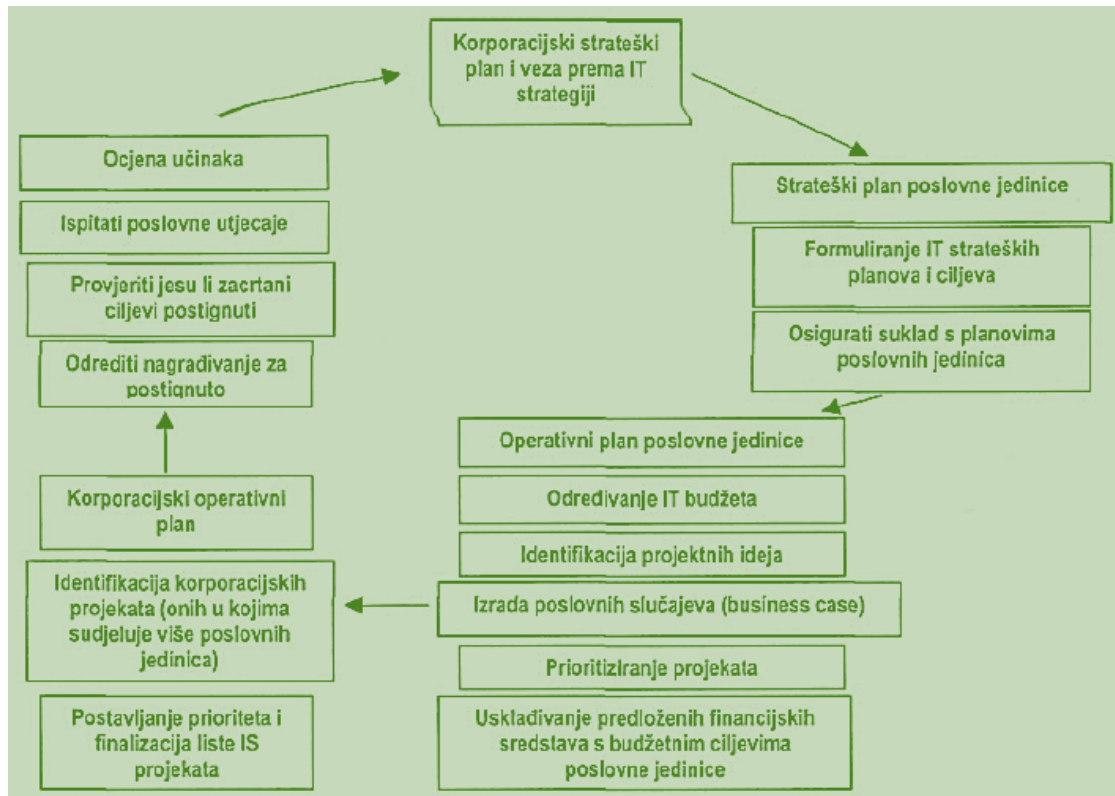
Korporacijski strateški plan i veza prema IT strategiji

Strateški plan poslovne jedinice

Formuliranje IT strateških planova i ciljeva

Osigurati suklad s planovima poslovnih jedinica

Operativni plan poslovne jedinice

Određivanje IT budžeta

Identifikacija projektnih ideja

Izrada poslovnih slučajeva (business case)

Prioritiziranje projekata

Usklađivanje predloženih financijskih sredstava s budžetnim ciljevima poslovne jedinice

Identifikacija korporacijskih projekata (onih u kojima sudjeluje više poslovnih jedinica)

Postavljanje prioriteta i finalizacija liste IS projekata

Korporacijski operativni plan

Odrediti nagrađivanje za postignuto

Provjeriti jesu li zacrtani ciljevi postignuti

Ispitati poslovne utjecaje

Ocjena učinaka